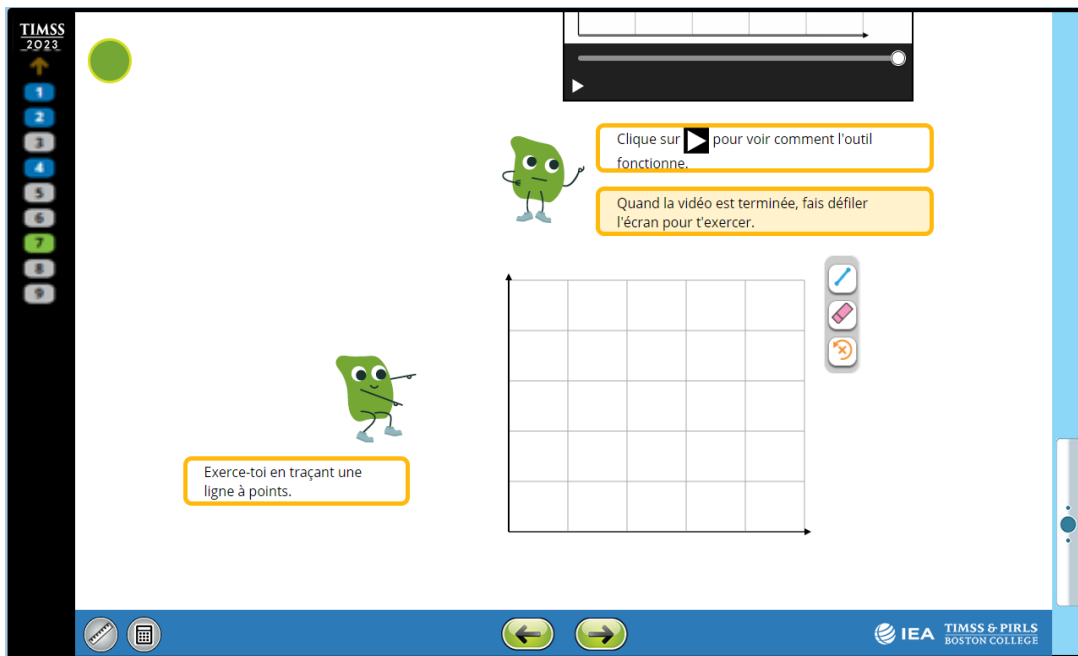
TIMSS
2023

1
2
3
4
5
6
7
8
9

Clique sur ▶ pour voir comment l'outil fonctionne.

Quand la vidéo est terminée, fais défiler l'écran pour t'exercer.

Exerce-toi en traçant une ligne à points.

IEA TIMSS & PIRLS BOSTON COLLEGE